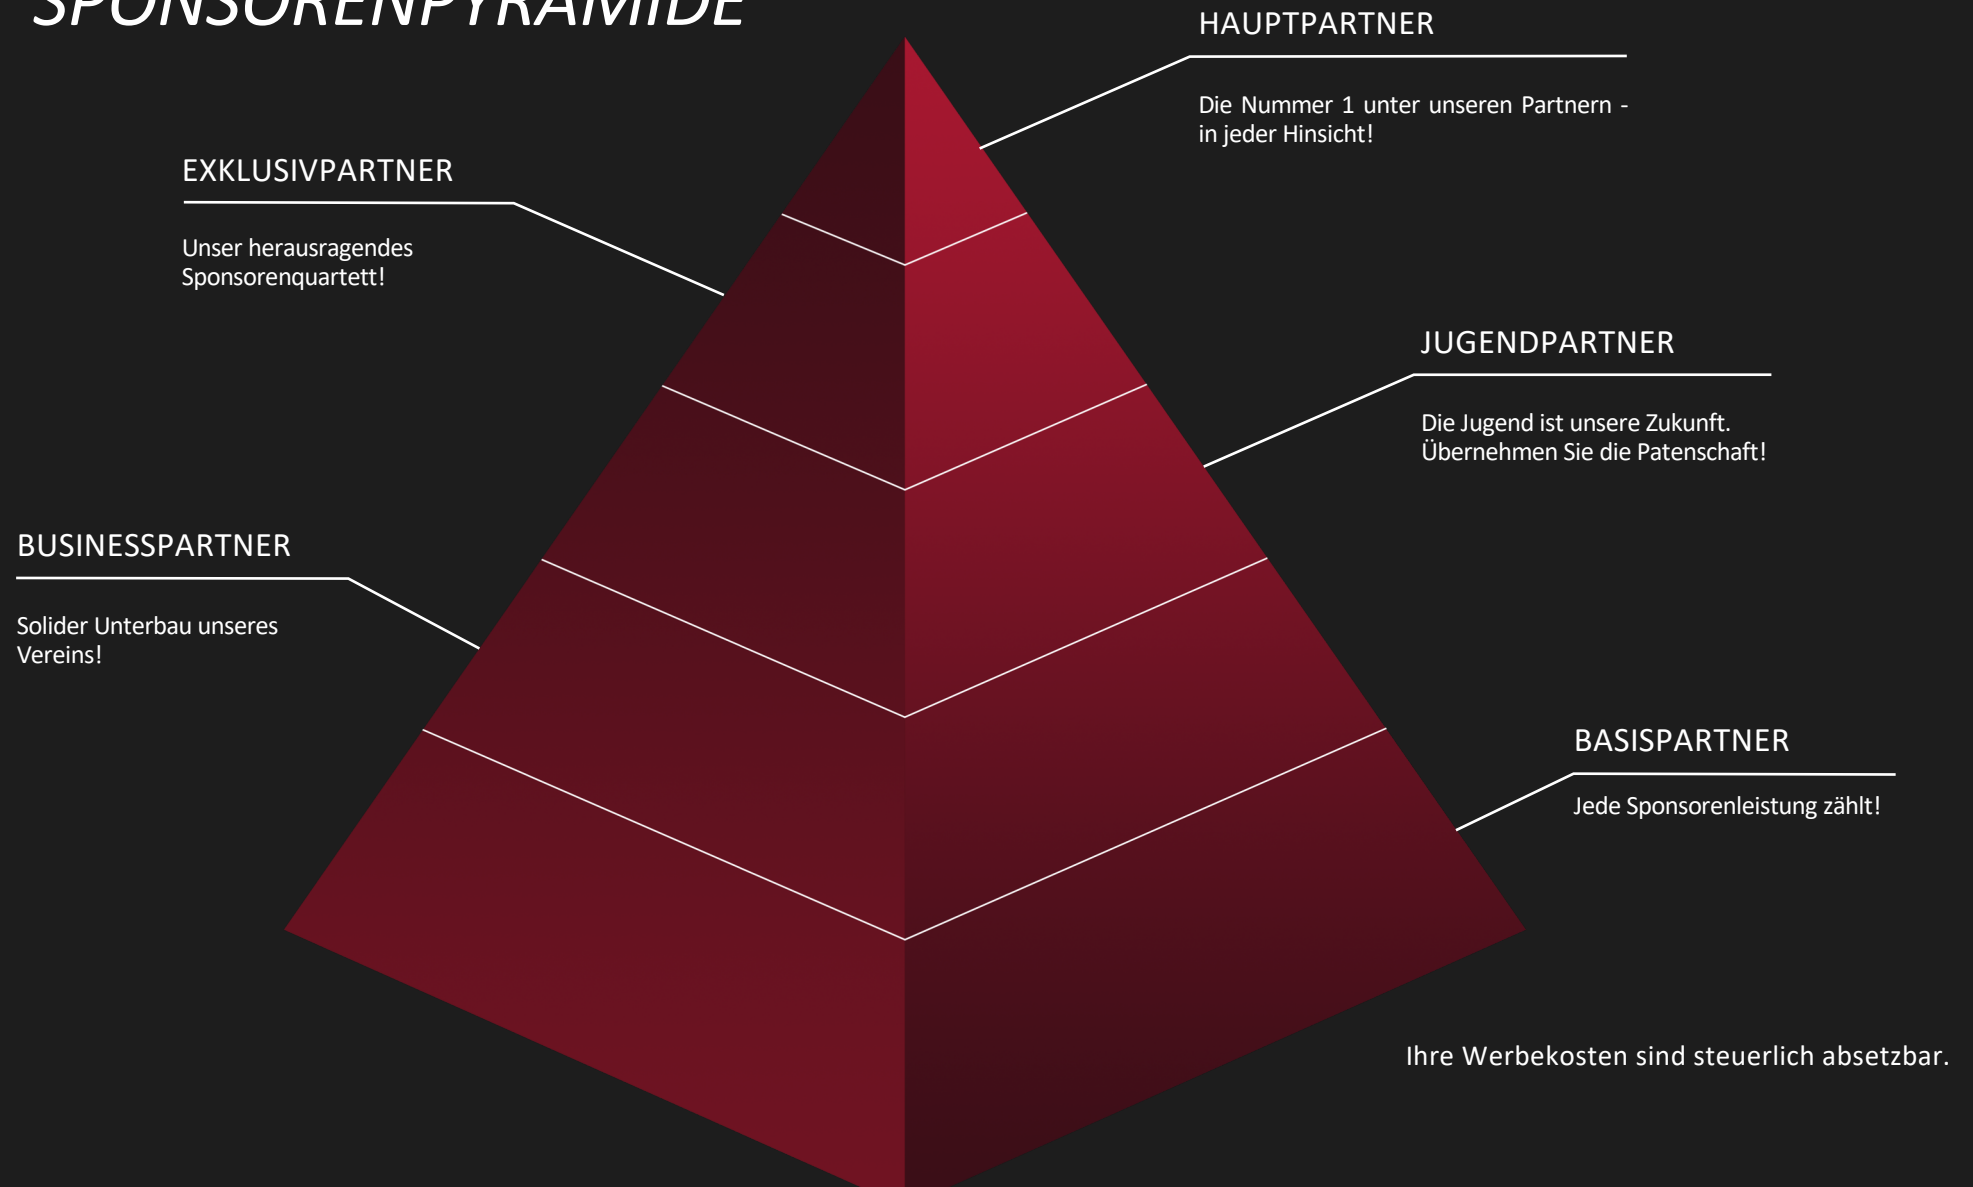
SPONSORENPYRAMIDE

HAUPTPARTNER

Die Nummer 1 unter unseren Partnern - in jeder Hinsicht!

EXKLUSIVPARTNER

Unser herausragendes Sponsorenquartett!

JUGENDPARTNER

Die Jugend ist unsere Zukunft. Übernehmen Sie die Patenschaft!

BUSINESSPARTNER

Solider Unterbau unseres Vereins!

BASISPARTNER

Jede Sponsorenleistung zählt!

Ihre Werbekosten sind steuerlich absetzbar.